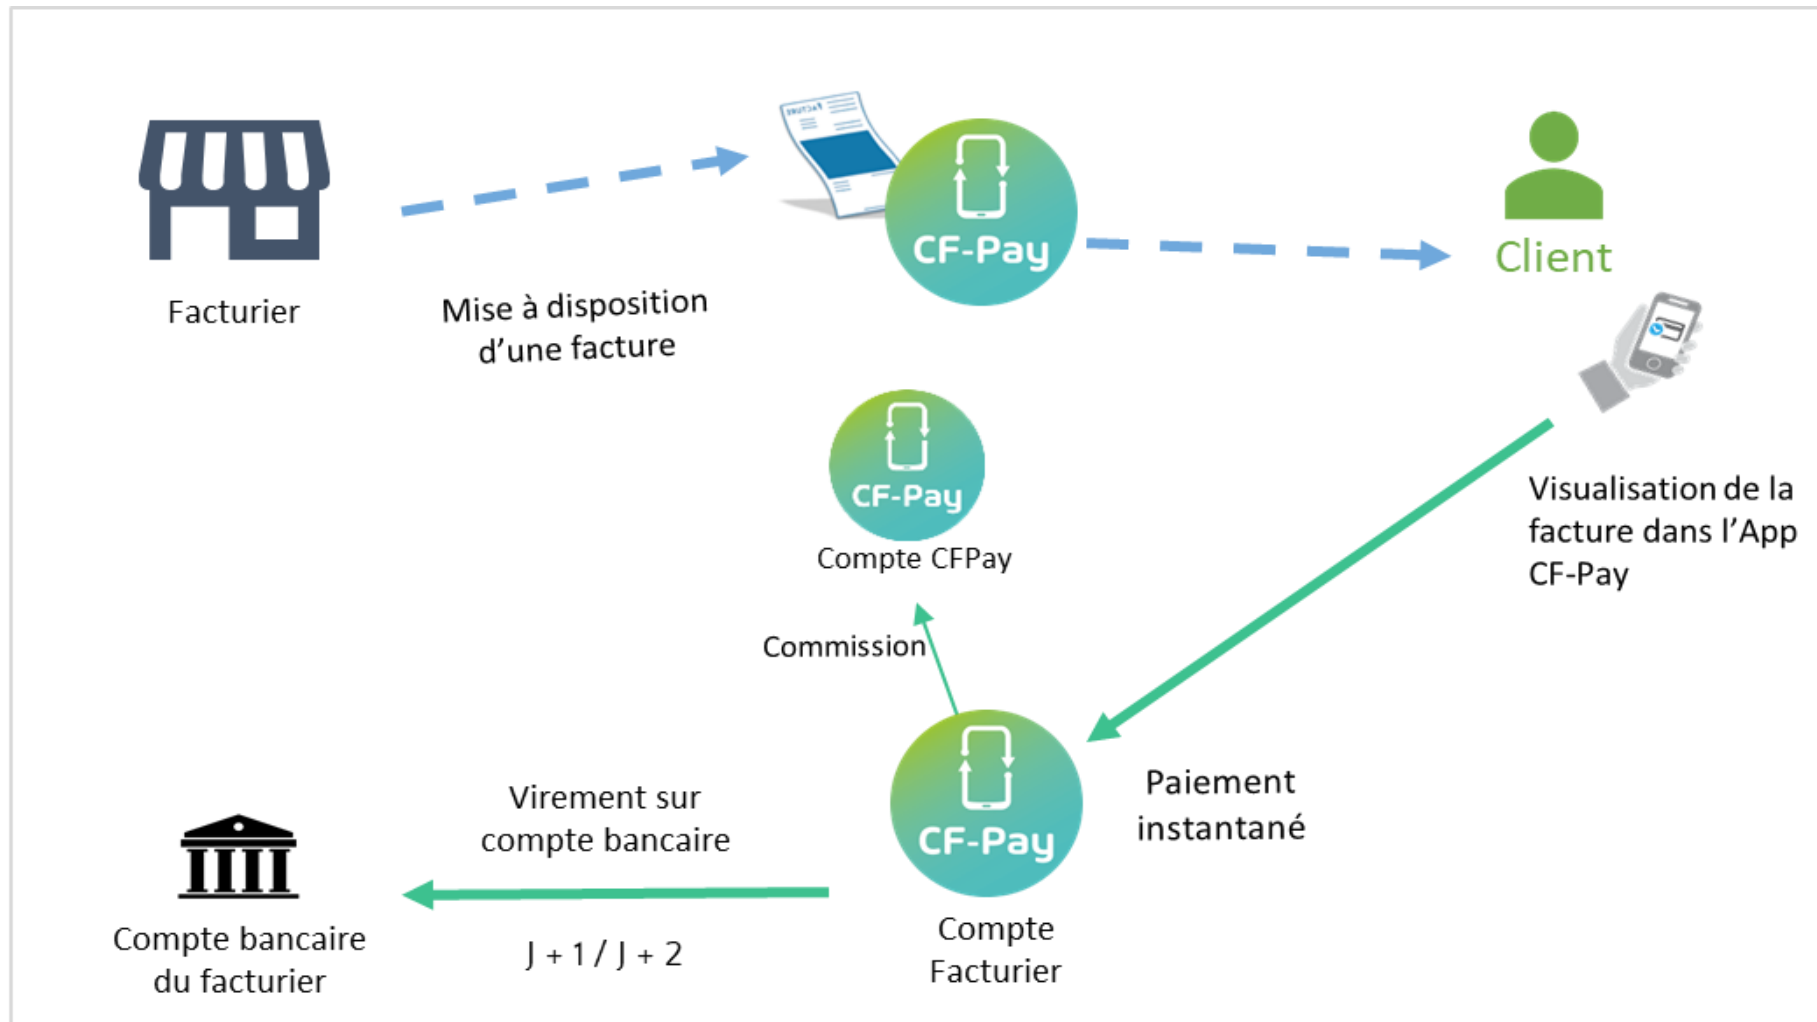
Facturier

Mise à disposition d'une facture

CF-Pay

Client

Visualisation de la facture dans l'App CF-Pay

CF-Pay

Compte CFPay

Commission

Paiement instantané

CF-Pay

Compte Facturier

Virement sur compte bancaire

J + 1 / J + 2

Compte bancaire du facturier